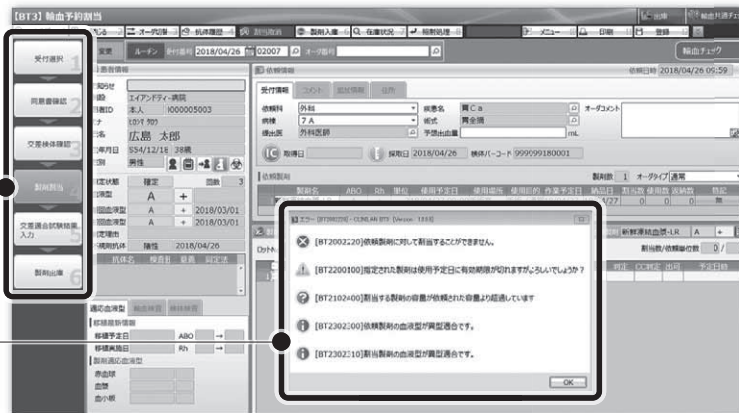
[BT3] 輸血予約割当

受付選択 1

同意書確認 2

交差検体確認 3

製剤割当 4

交差適合試験結果入力 5

製剤出庫 6

変更 ルーチン 受付番号 2018/04/26 02007

患者情報

エイアンディー病院
本人 1000005003
ヒロシマ タロウ
広島 太郎
S54/12/18 38歳
男性

確定 回数 3
A +
A + 2018/03/01
A + 2018/03/01
陰性 2018/04/26

抗体名 検査日 結果 記録者

適応血液型 輸血検査 時検査
移植前後血液型
移植予定日 ABO →
移植実施日 Rh →
製剤別適応血液型
赤血球
血漿
血小板

依頼情報
受付情報 コメント 超過情報 履歴
依頼科 外科 病名 胃Ca オーダコメント
病棟 7A 術式 胃全摘
依頼医 外科医師 予想出血量 mL
IC 取得日 採取日 2018/04/26 検体バーコード 999999180001

依頼製剤 製剤数 1 オーダタイプ 通常
製剤名 ABO Rh 単位 使用予定日 使用場所 使用目的 作業予定日 納品日 割当数 使用数 返納数 詳記

輸血予約チェック
依頼日時 2018/04/26 09:59

新鮮凍結血漿-LR A +
割当数/依頼単位数 0 /

エラー [BT2002]0 - CLINILAN BT3 [Version 1315]

[BT2002220]依頼製剤に対して割当することができません。

[BT2200100]指定された製剤は使用予定日に有効期限が切れますがよろしいでしょうか?

[BT2102400]割当する製剤の容量が依頼された容量より超過しています

[BT2302200]依頼製剤の血液型が異型適合です。

[BT2302210]割当製剤の血液型が異型適合です。

OK